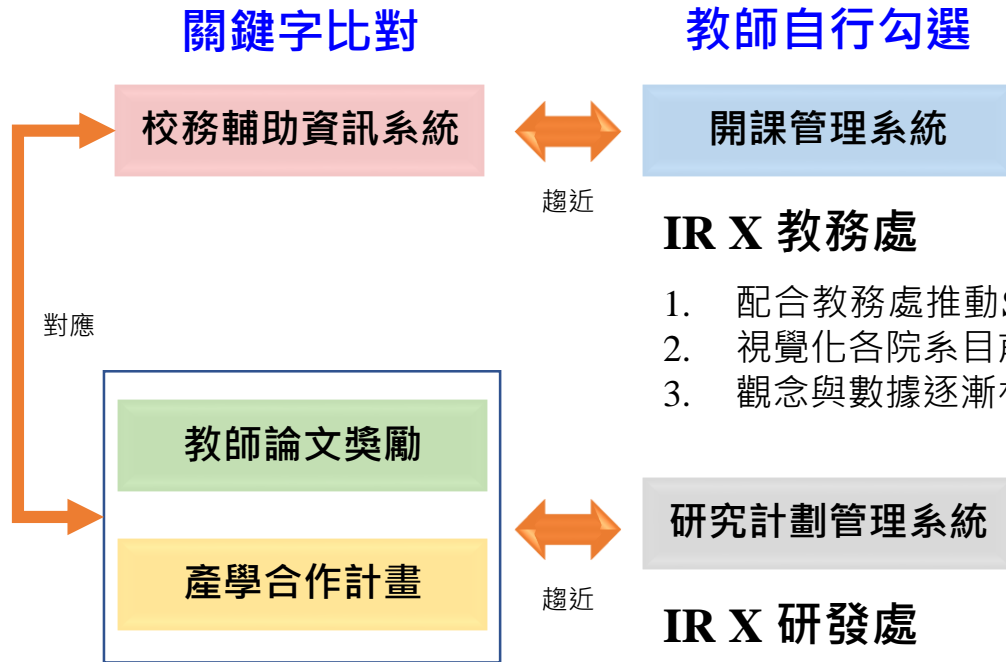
關鍵字比對

教師自行勾選

校務輔助資訊系統

開課管理系統

趨近

IR X 教務處

1. 配合教務處推動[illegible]
2. 視覺化各院系目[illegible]
3. 觀念與數據逐漸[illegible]

對應

教師論文獎勵

產學合作計畫

研究計劃管理系統

趨近

IR X 研發處